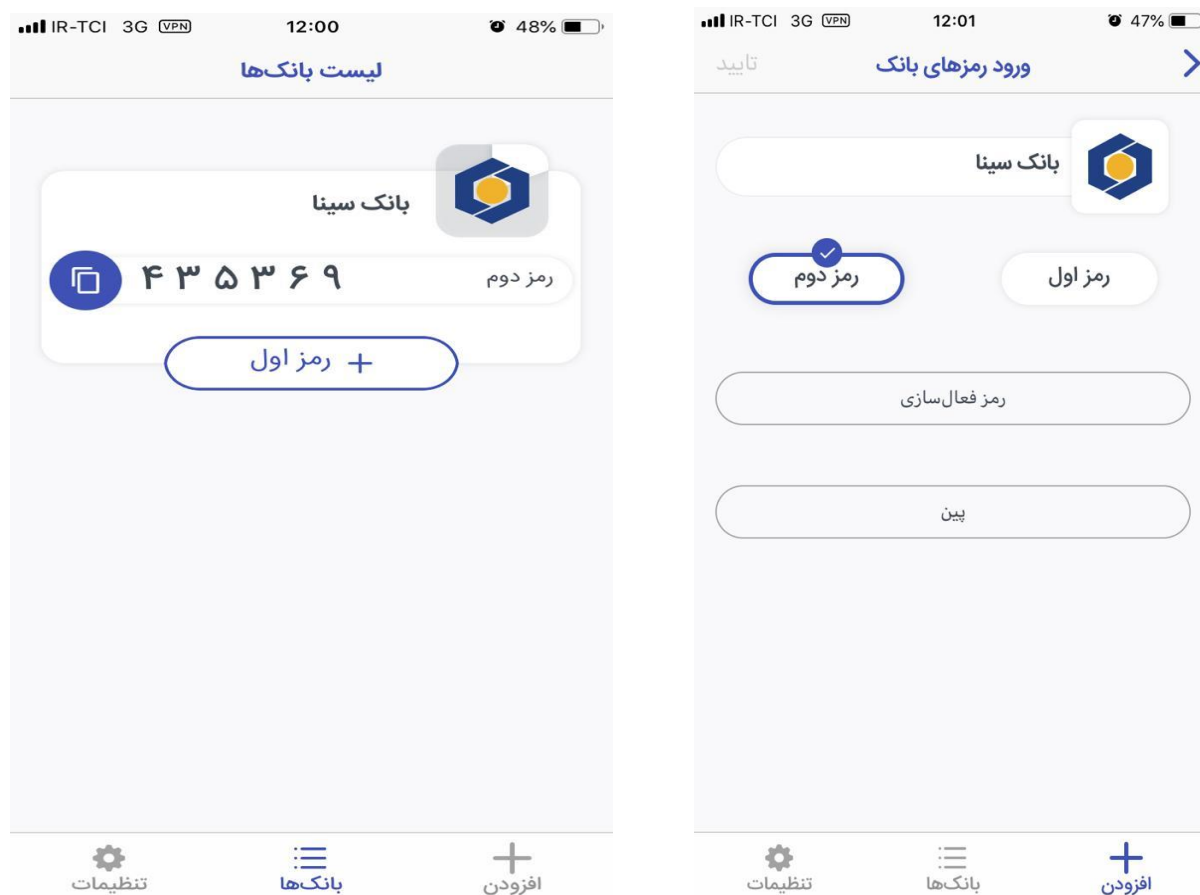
IR-TCI 3G VPN 12:00 48%

لیست بانک‌ها

بانک سینا

رمز دوم ۴۳۵۳۶۹

+ رمز اول

افزودن
بانک‌ها
تنظیمات

IR-TCI 3G VPN 12:01 47%

تایید
ورود رمزهای بانک

بانک سینا

رمز اول
رمز دوم

رمز فعال‌سازی

پین

افزودن
بانک‌ها
تنظیمات